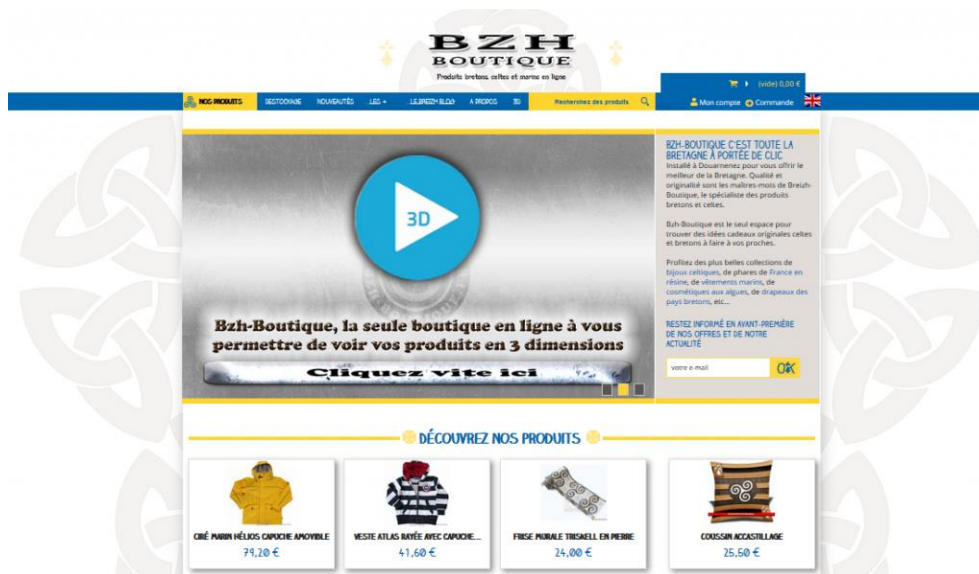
BZH
BOUTIQUE
Produits bretons, celtes et marins en ligne

(vide) 0,00 €

NOS PRODUITS | DESTOCKAGE | NOUVEAUTÉS | LES + | LE BREIZH BLOG | A PROPOS | 3D | Recherchez des produits

Mon compte | Commande

3D

Bzh-Boutique, la seule boutique en ligne à vous permettre de voir vos produits en 3 dimensions

Cliquez vite ici

BZH-BOUTIQUE C'EST TOUTE LA BRETAGNE À PORTÉE DE CLIC

Installé à Douarnenez pour vous offrir le meilleur de la Bretagne. Qualité et originalité sont les maîtres-mots de Breizh-Boutique, le spécialiste des produits bretons et celtes.

Bzh-Boutique est le seul espace pour trouver des idées cadeaux originales celtes et bretons à faire à vos proches.

Profitez des plus belles collections de bijoux celtiques, de phares de France en résine, de vêtements marins, de cosmétiques aux algues, de drapeaux des pays bretons, etc...

RESTEZ INFORMÉ EN AVANT-PREMIÈRE DE NOS OFFRES ET DE NOTRE ACTUALITÉ

votre e-mail

OK

DÉCOUVREZ NOS PRODUITS

CIRÉ MARIN HÉLIOS CAPUCHE AMOVIBLE
79,20 €

VESTE ATLAS RAYÉE AVEC CAPUCHE...
41,60 €

FRISE MURALE TRISKELL EN PIERRE
24,00 €

COUSSIN ACCASTILLAGE
25,60 €